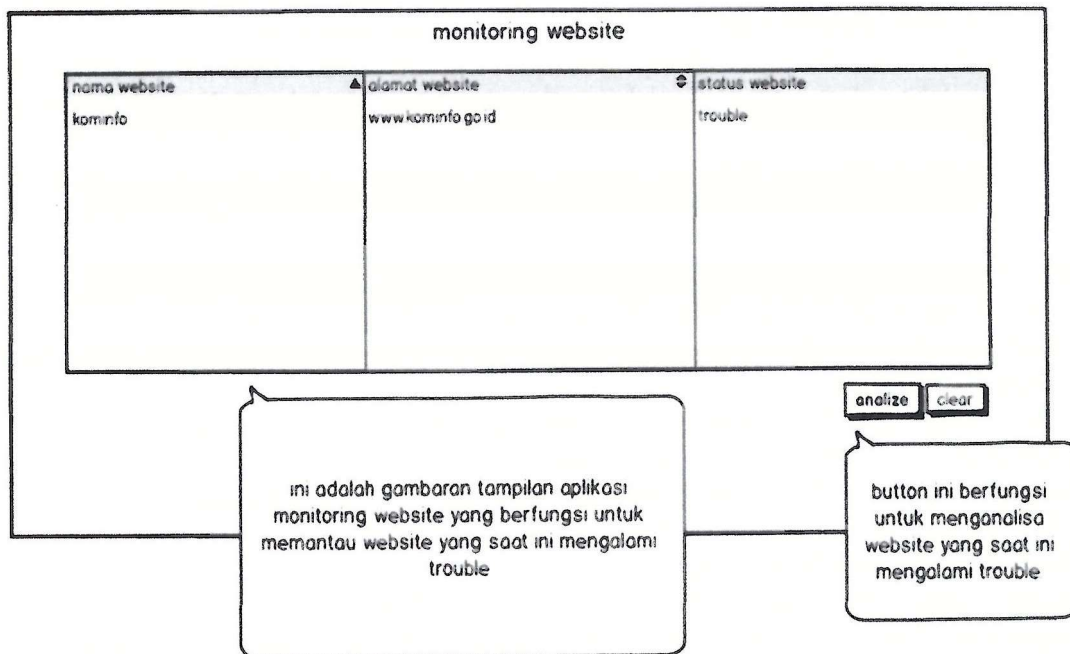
monitoring website

| nama website | alamat website | status website |
|---|---|---|
| kominfo | www.kominfo.go.id | trouble |

analize clear

ini adalah gambaran tampilan aplikasi monitoring website yang berfungsi untuk memantau website yang saat ini mengalami trouble

button ini berfungsi untuk menganalisa website yang saat ini mengalami trouble